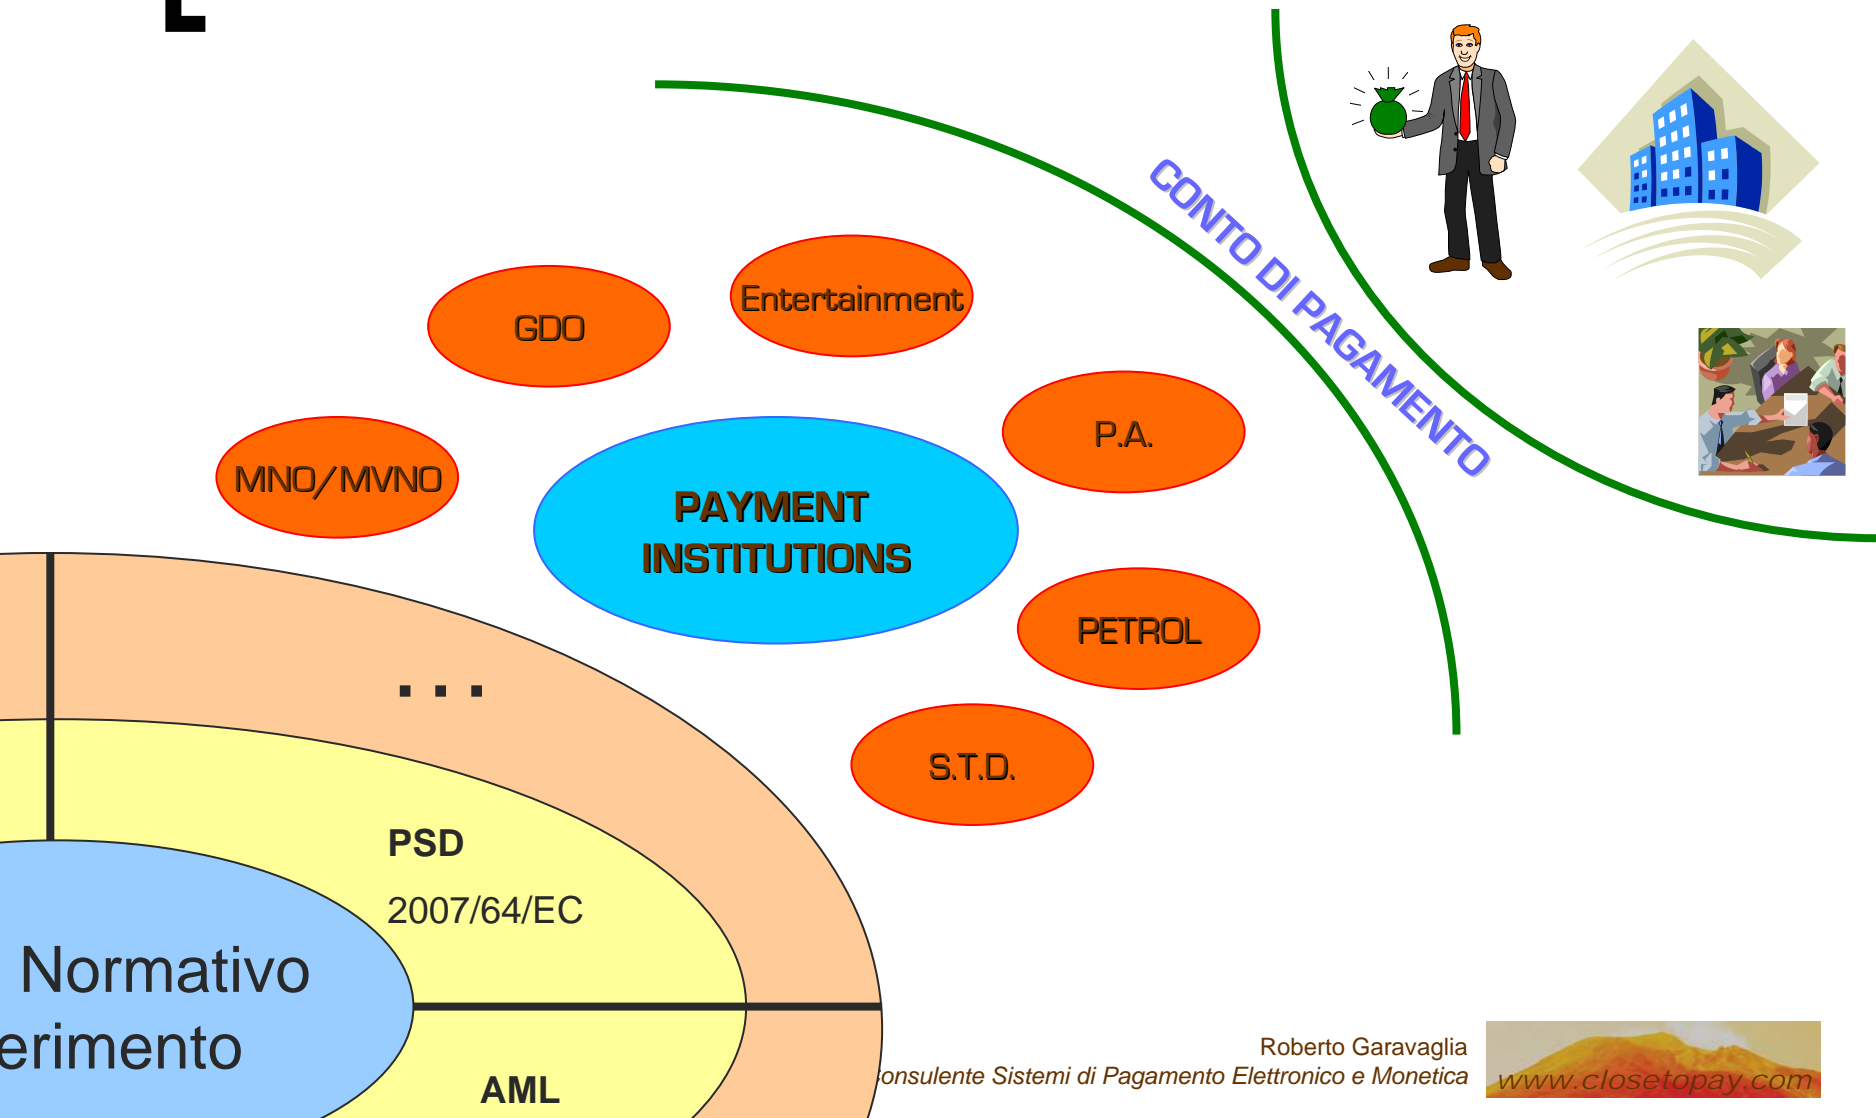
CONTO DI PAGAMENTO

GDO

Entertainment

P.A.

MNO/MVNO

PAYMENT INSTITUTIONS

PETROL

S.T.D.

. . .

PSD

2007/64/EC

Normativo

erimento

AML

Roberto Garavaglia

onsulente Sistemi di Pagamento Elettronico e Monetica

www.closetopay.com